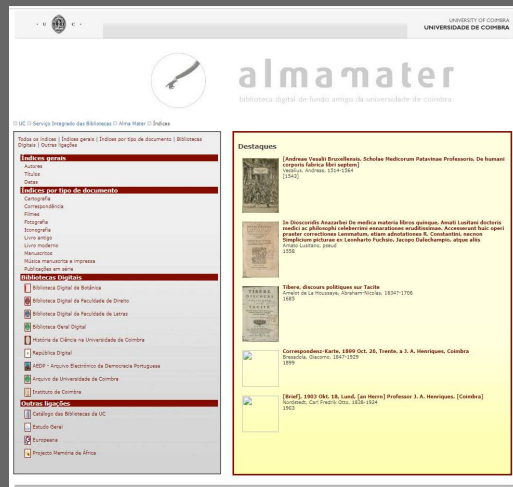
· U · C ·

UNIVERSITY OF COIMBRA
UNIVERSIDADE DE COIMBRA

almamater

biblioteca digital de fundo antigo da universidade de coimbra

□ UC □ Serviço Integrado das Bibliotecas □ Alma Mater □ Índices

Todos os índices | Índices gerais | Índices por tipo de documento | Bibliotecas Digitais | Outras ligações

Índices gerais
Autores
Títulos
Datas

Índices por tipo de documento
Cartografia
Correspondência
Filmes
Fotografia
Iconografia
Livro antigo
Livro moderno
Manuscritos
Música manuscrita e impressa
Publicações em série

Bibliotecas Digitais
Biblioteca Digital de Botânica
Biblioteca Digital da Faculdade de Direito
Biblioteca Digital da Faculdade de Letras
Biblioteca Geral Digital
História da Ciência na Universidade de Coimbra
República Digital
AEDP - Arquivo Electrónico de Democracia Portuguesa
Arquivo da Universidade de Coimbra
Instituto de Coimbra

Outras ligações
Catálogo das Bibliotecas da UC
Estudo Geral
Europeana
Projecto Memória de África

Destaques

[Andreae Vesalii Bruxellensis, Scholae Medicorum Patavinae Professoris, De humani corporis fabrica libri septem]
Vesalius, Andreas, 1514-1564
[1542]

In Dioscoridis Anazarbei De medica materia libros quinque, Amati Lusitani doctoris medici ac philosophi celeberrimi enarrationes eruditissimae. Accesserunt huic operi praeter correctiones Lemmatum, etiam adnotationes R. Constantini, necnon Simplicium picturae ex Leonharto Fuchsio, Jacopo Dalechampio, atque aliis
Amato Lusitano, pseud
1558

Tibere, discours politiques sur Tacite
Amelot de La Houssaye, Abraham-Nicolas, 1634?-1706
1683

Correspondenz-Karte, 1899 Oct. 26, Trente, a J. A. Henriques, Coimbra
Bresadola, Giacomo, 1847-1929
1899

[Brief]. 1902 Okt. 18, Lund, [an Herrn] Professor J. A. Henriques. [Coimbra]
Nordstedt, Carl Fredrik Otto, 1838-1924
1902